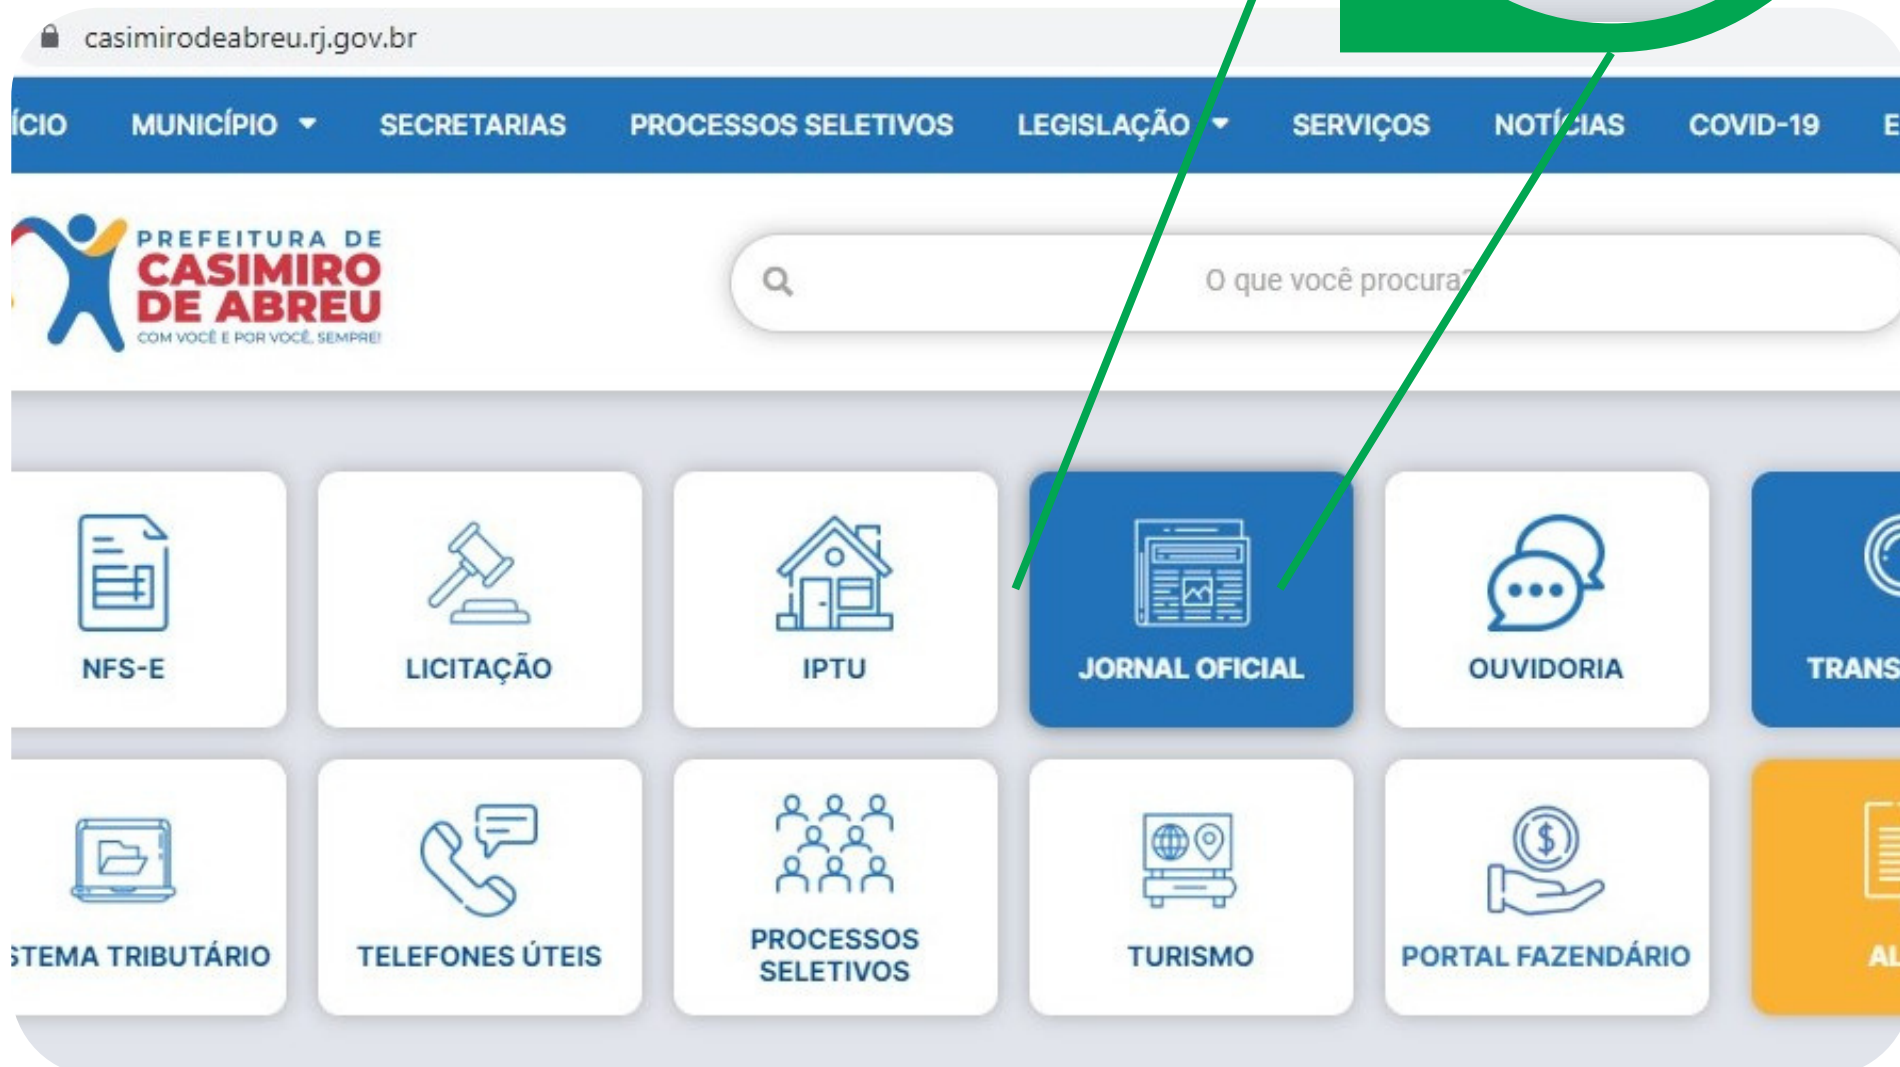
casimirodeabreu.rj.gov.br

ÍCIO MUNICÍPIO SECRETARIAS PROCESSOS SELETIVOS LEGISLAÇÃO SERVIÇOS NOTÍCIAS COVID-19 E

PREFEITURA DE CASIMIRO DE ABREU
COM VOCÊ E POR VOCÊ, SEMPRE!

O que você procura?

NFS-E

LICITAÇÃO

IPTU

JORNAL OFICIAL

OUVIDORIA

TRANS

STEMA TRIBUTÁRIO

TELEFONES ÚTEIS

PROCESSOS SELETIVOS

TURISMO

PORTAL FAZENDÁRIO

AL